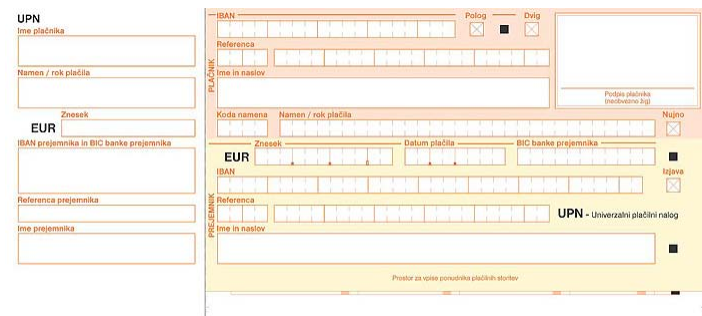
UPN
Ime plačnika

Namen / rok plačila

Znesek
EUR

IBAN prejemnika in BIC banke prejemnika

Referenca prejemnika

Ime prejemnika

PLAČNIK
IBAN
Polog
Dvig
Referenca
Ime in naslov
Podpis plačnika (neobvezno žig)

Koda namena
Namen / rok plačila
Nujno

PREJEMNIK
EUR
Znesek
Datum plačila
BIC banke prejemnika
IBAN
Izjava
Referenca
UPN - Univerzalni plačilni nalog
Ime in naslov

Prostor za vpise ponudnika plačilnih storitev